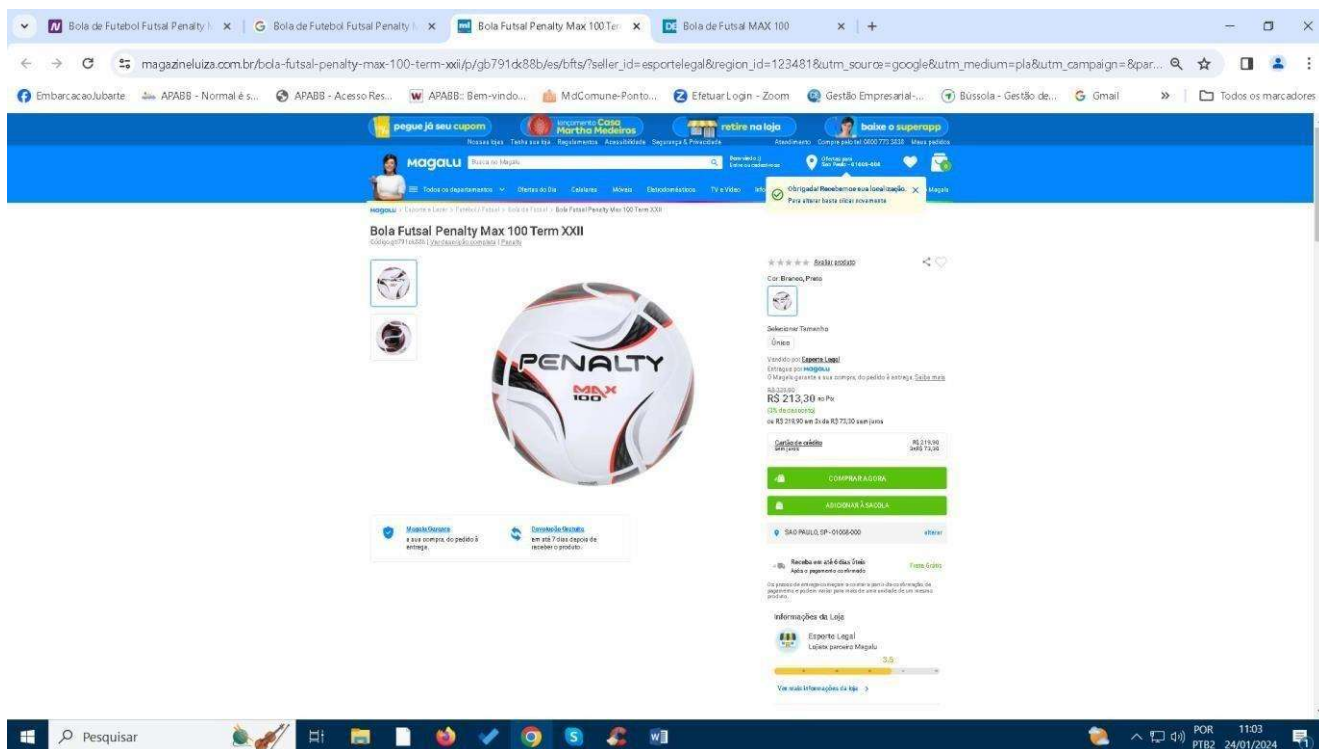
Bola de Futebol Futsal Penalty | × | Bola de Futebol Futsal Penalty | × | Bola Futsal Penalty Max 100 Ter × | Bola de Futsal MAX 100 × | +

magazineluiza.com.br/bola-futsal-penalty-max-100-term-xxii/p/gb791dk88b/es/bfts/?seller_id=esportelegal&region_id=123481&utm_source=google&utm_medium=pla&utm_campaign=&par...

EmbarcacaoJubarte | APABB - Normal é s... | APABB - Acesso Res... | APABB: Bem-vindo... | MdComune-Ponto... | Efetuar Login - Zoom | Gestão Empresarial-... | Bússola - Gestão de... | Gmail | » | Todos os marcadores

pegue já seu cupom | lançamento Casa Martha Medeiros | retire na loja | baixe o superapp

Nossas lojas Tenha sua loja Regulamentos Acessibilidade Segurança & Privacidade Atendimento Compre pelo tel 0800 773 3838 Meus pedidos

Magalu Busca no Magalu Bem-vindo :) Entre ou cadastre-se Ofertas para São Paulo - 01008-000

Todos os departamentos Ofertas do Dia Celulares Móveis Eletrodomésticos TV e Vídeo Info Magalu

Obrigada! Recebemos sua localização. Para alterar basta clicar novamente

magalu > Esporte e Lazer > Futebol / Futsal > Bola de Futsal > Bola Futsal Penalty Max 100 Term XXII

Bola Futsal Penalty Max 100 Term XXII
Código gb791dk88b | Ver descrição completa | Penalty

PENALTY MAX 100

Avaliar produto
Cor: Branco, Preto

Selecionar Tamanho
Único

Vendido por Esporte Legal
Entregue por magalu
O Magalu garante a sua compra, do pedido à entrega. Saiba mais

R$ 229,90
R$ 213,30 no Pix
(3% de desconto)
ou R$ 219,90 em 3x de R$ 73,30 sem juros

Cartão de crédito sem juros | R$ 219,90 3x R$ 73,30

COMPRAR AGORA
ADICIONAR À SACOLA

SAO PAULO, SP - 01008-000 alterar

Receba em até 6 dias úteis Após o pagamento confirmado | Frete Grátis

Os prazos de entrega começam a contar a partir da confirmação do pagamento e podem variar para mais de uma unidade de um mesmo produto.

Informações da Loja
Esporte Legal
Lojista parceiro Magalu
3.5

Ver mais informações da loja >

Magalu Garante a sua compra, do pedido à entrega.

Devolução Gratuita em até 7 dias depois de receber o produto.

Pesquisar

POR PTB2 11:03 24/01/2024